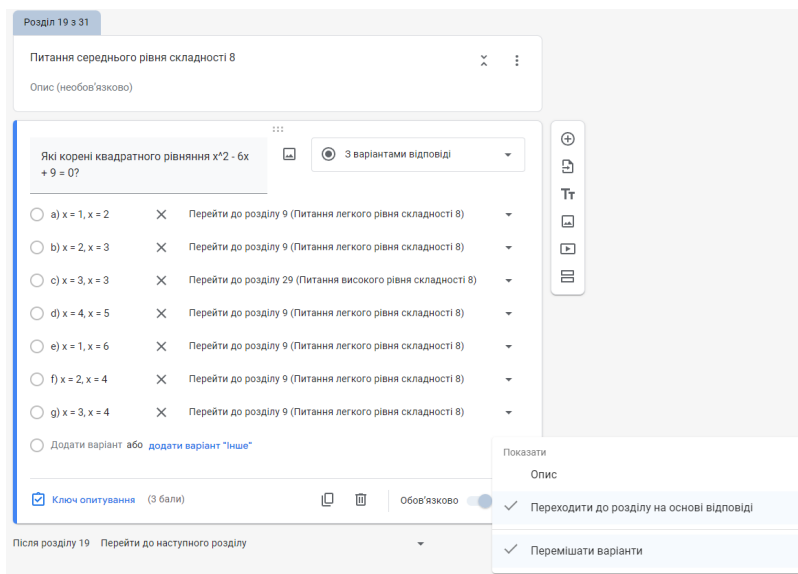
Розділ 19 з 31

Питання середнього рівня складності 8

Опис (необов'язково)

Які корені квадратного рівняння x^2 - 6x + 9 = 0?

З варіантами відповіді

a) x = 1, x = 2 Перейти до розділу 9 (Питання легкого рівня складності 8)

b) x = 2, x = 3 Перейти до розділу 9 (Питання легкого рівня складності 8)

c) x = 3, x = 3 Перейти до розділу 29 (Питання високого рівня складності 8)

d) x = 4, x = 5 Перейти до розділу 9 (Питання легкого рівня складності 8)

e) x = 1, x = 6 Перейти до розділу 9 (Питання легкого рівня складності 8)

f) x = 2, x = 4 Перейти до розділу 9 (Питання легкого рівня складності 8)

g) x = 3, x = 4 Перейти до розділу 9 (Питання легкого рівня складності 8)

Додати варіант або додати варіант "Інше"

Ключ опитування (3 бали)

Обов'язково

Після розділу 19 Перейти до наступного розділу

Показати

Опис

Переходити до розділу на основі відповіді

Перемішати варіанти